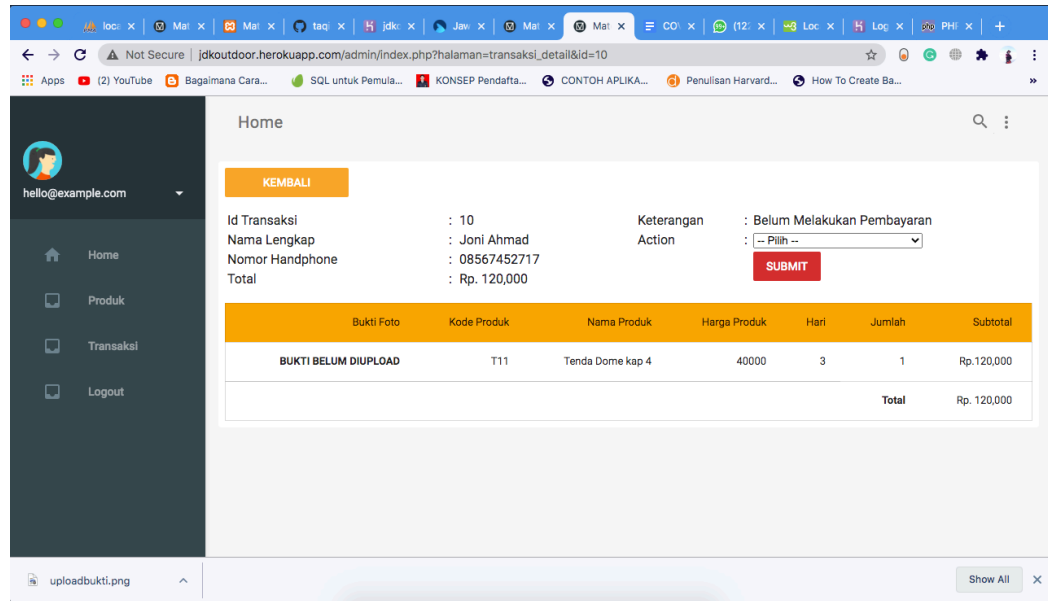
loca × | Mat × | Mat × | taqi × | jdkc × | Jav × | Mat × | Mat × | CO × | (12 × | Loc × | Log × | PHI × | +

Not Secure | jdkoutdoor.herokuapp.com/admin/index.php?halaman=transaksi_detail&id=10

Apps (2) YouTube Bagaimana Cara... SQL untuk Pemula... KONSEP Pendafta... CONTOH APLIKA... Penulisan Harvard... How To Create Ba... »

hello@example.com

Home

Produk

Transaksi

Logout

Home

KEMBALI

Id Transaksi : 10
Nama Lengkap : Joni Ahmad
Nomor Handphone : 08567452717
Total : Rp. 120,000

Keterangan : Belum Melakukan Pembayaran
Action : -- Pilih --

SUBMIT

| Bukti Foto | Kode Produk | Nama Produk | Harga Produk | Hari | Jumlah | Subtotal |
|---|---|---|---|---|---|---|
| BUKTI BELUM DIUPLOAD | T11 | Tenda Dome kap 4 | 40000 | 3 | 1 | Rp.120,000 |
| | | | | | Total | Rp. 120,000 |

uploadbukti.png

Show All